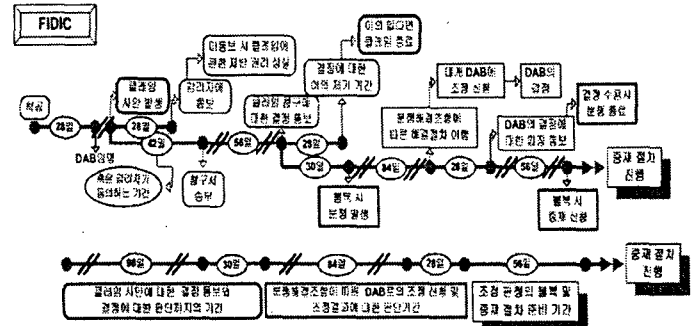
FIDIC

착공

28일

DAB선정

클레임 사안 발생

42일

흑은 감리자가 동의하는 기간

감리자에 통보

미통보 시 클레임에 관한 제반 권리 상실

56일

청구서 송부

클레임 청구에 대한 결정 통보

28일

30일

불복 시 분쟁 발생

결정에 대한 이의 제기 기간

이의 없으면 클레임 종결

84일

분쟁해결조항에 따른 해결절차 이행

대개 DAB에 조정 신청

DAB의 결정

28일

DAB의 결정에 대한 의견 통보

56일

결정 수용시 분쟁 종결

불복 시 중재 신청

중재 절차 진행

90일

30일

84일

28일

56일

클레임 사안에 대한 결정 통보와 결정에 대한 판단하지의 기간

분쟁해결조항에 따른 DAB로의 조정 신청 및 조정결과에 대한 판단기간

조정 판정의 불복 및 중재 절차 준비 기간

중재 절차 진행